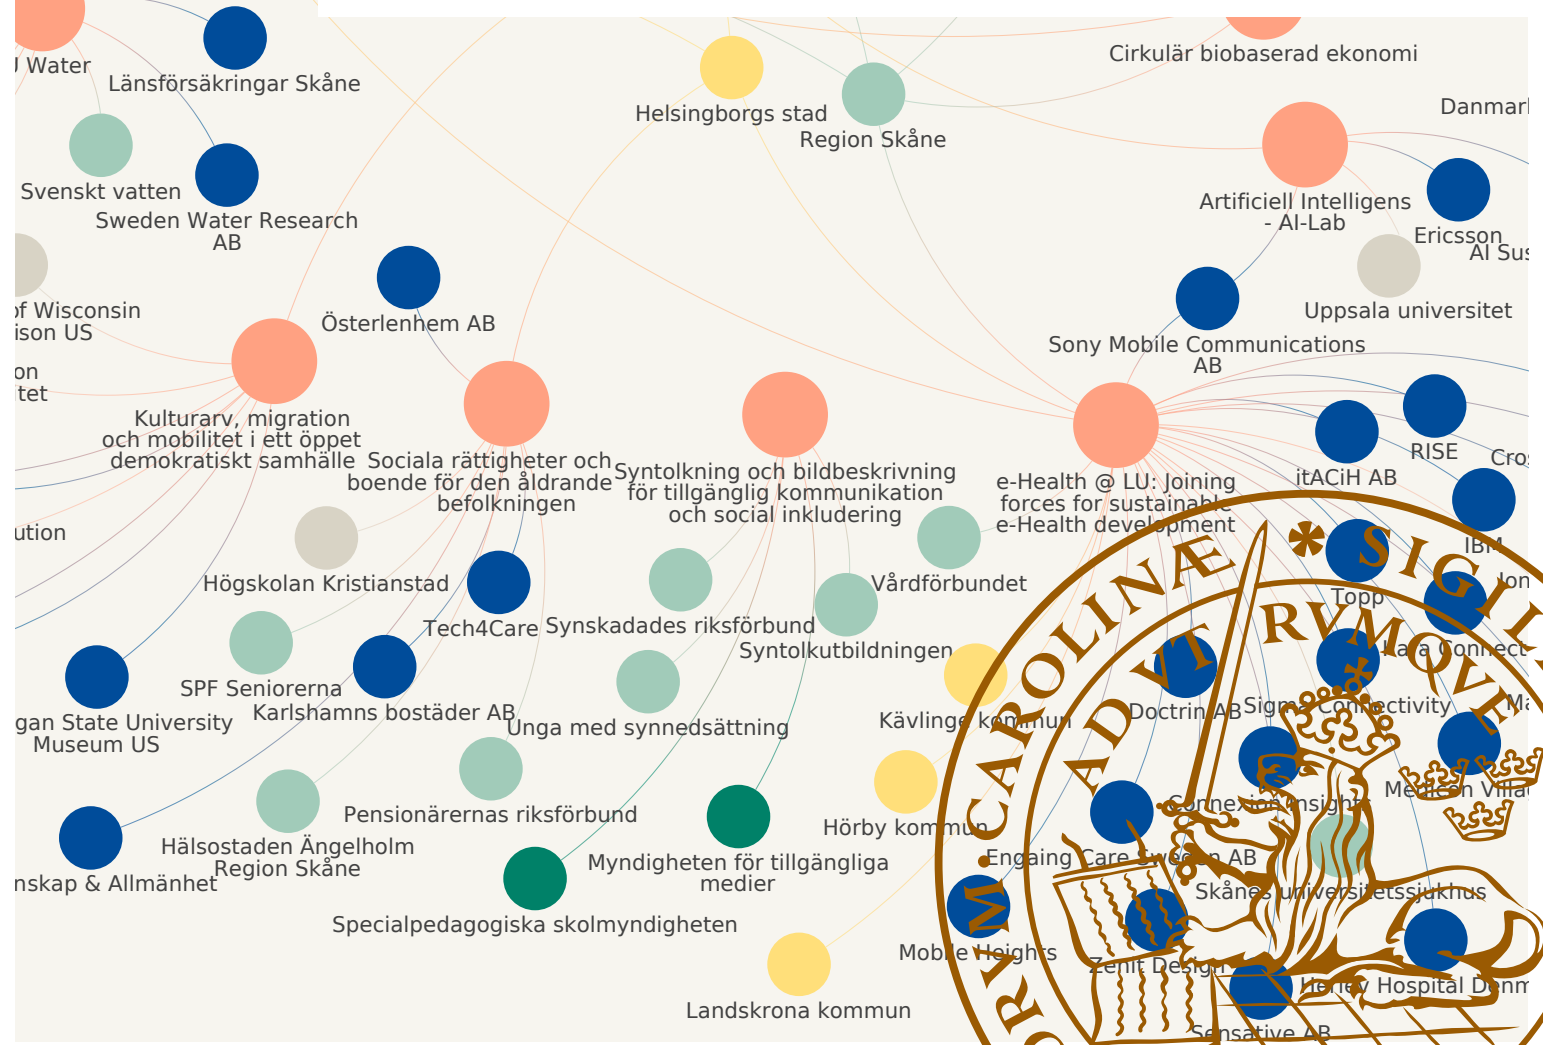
U Water
Länsförsäkringar Skåne
Svenskt vatten
Sweden Water Research AB
of Wisconsin ison US
on tet
Österlenhem AB
Kulturarv, migration och mobilitet i ett öppet demokratiskt samhälle
ution
Helsingborgs stad
Region Skåne
Cirkulär biobaserad ekonomi
Danmar
Artificiell Intelligens - AI-Lab
Ericsson
AI Sus
Uppsala universitet
Sony Mobile Communications AB
Sociala rättigheter och boende för den åldrande befolkningen
Syntolkning och bildbeskrivning för tillgänglig kommunikation och social inkludering
e-Health @ LU: Joining forces for sustainable e-Health development
RISE
itACiH AB
Cros
IBM
Högskolan Kristianstad
Vårdförbundet
Synskadades riksförbund
Tech4Care
Syntolkutbildningen
Topp
Jon
SPF Seniorerna
Karlshamns bostäder AB
Kävlinge kommun
Doctrin AB
Sigma Connectivity
Ma
gan State University Museum US
Unga med synnedsättning
Pensionärernas riksförbund
Hörby kommun
Connexion Insight
Medicon Villa
Hälsostaden Ängelholm Region Skåne
Myndigheten för tillgängliga medier
Engaging Care Sweden AB
Skånes universitetssjukhus
nskap & Allmänhet
Specialpedagogiska skolmyndigheten
Mobile Heights
Zenit Design
Herlev Hospital Denm
Landskrona kommun
Sensative AB
CAROLINAE * SIGILL
ADVT RVMOVE
RVM